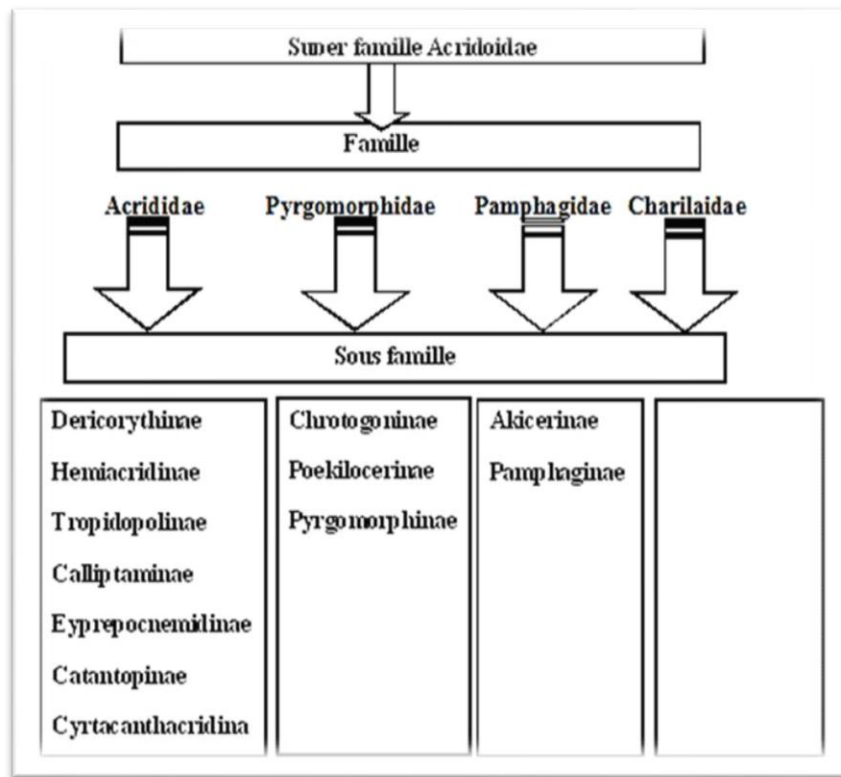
Super famille Acridoidae

Famille

Acrididae

Pyrgomorphidae

Pamphagidae

Charilaidae

Sous famille

Dericorythinae
Hemiacridinae
Tropidopolinae
Calliptaminae
Eyprepocnemidinae
Catantopinae
Cyrtacanthacridina

Chrotogoninae
Poekilocerinae
Pyrgomorphinae

Akicerinae
Pamphaginae